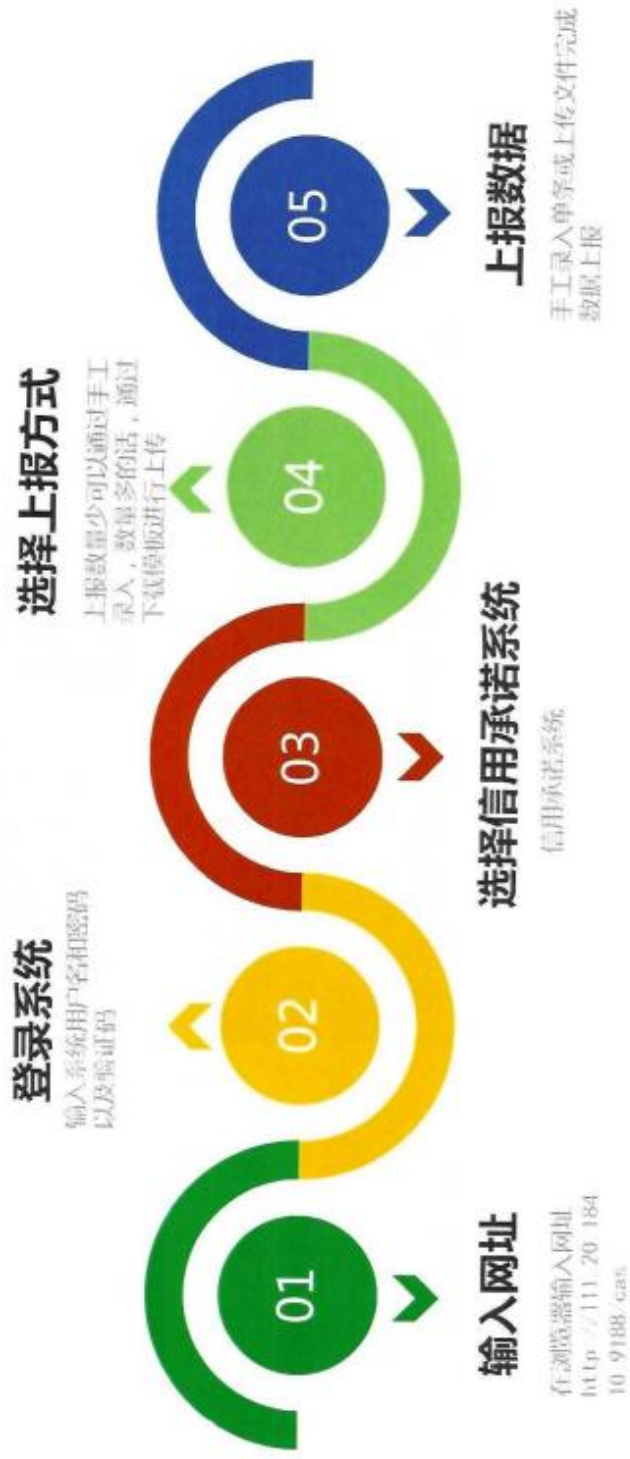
01
输入网址
在浏览器输入网址 http://111.20.184.10:9188/cas

02
登录系统
输入系统用户名和密码以及验证码

03
选择信用承诺系统
信用承诺系统

04
选择上报方式
上报数量少可以通过手工录入，数量多的话，通过下载模板进行上传

05
上报数据
手工录入单条或上传文件完成数据上报